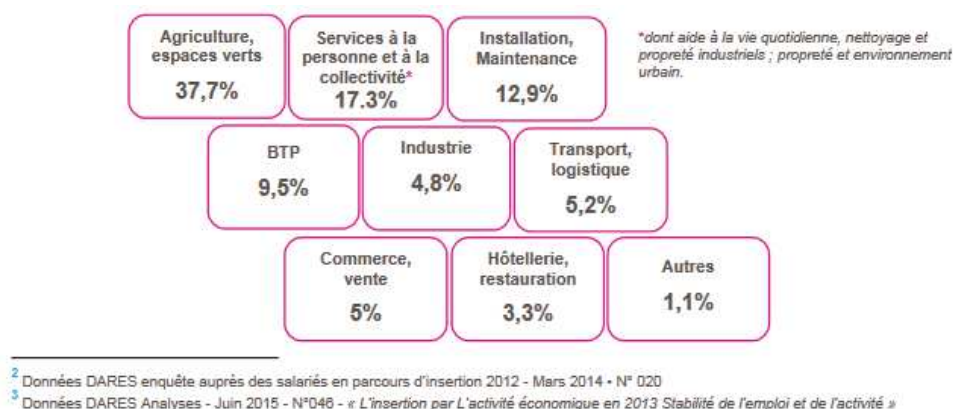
Agriculture, espaces verts
37,7%

Services à la personne et à la collectivité*
17.3%

Installation, Maintenance
12,9%

*dont aide à la vie quotidienne, nettoyage et propreté industriels ; propreté et environnement urbain.

BTP
9,5%

Industrie
4,8%

Transport, logistique
5,2%

Commerce, vente
5%

Hôtellerie, restauration
3,3%

Autres
1,1%

$^2$ Données DARES enquête auprès des salariés en parcours d'insertion 2012 - Mars 2014 • N° 020
$^3$ Données DARES Analyses - Juin 2015 - N°046 - « L'insertion par L'activité économique en 2013 Stabilité de l'emploi et de l'activité »